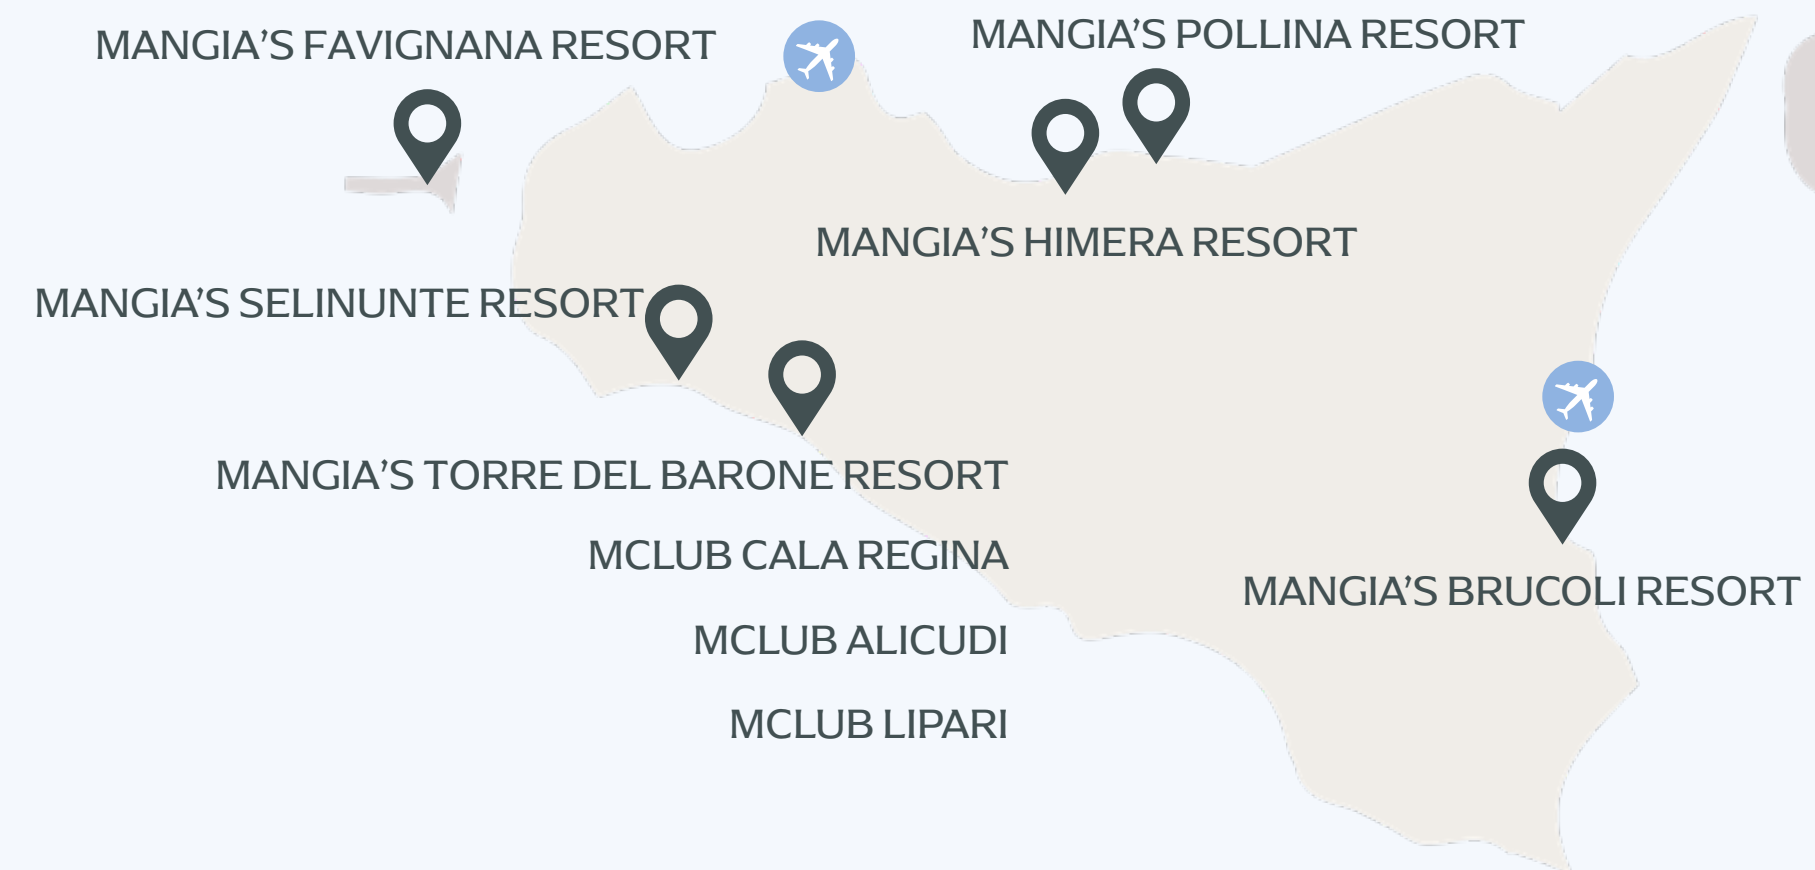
MANGIA'S FAVIGNANA RESORT

MANGIA'S POLLINA RESORT

MANGIA'S HIMERA RESORT

MANGIA'S SELINUNTE RESORT

MANGIA'S TORRE DEL BARONE RESORT

MCLUB CALA REGINA

MCLUB ALICUDI

MCLUB LIPARI

MANGIA'S BRUCOLI RESORT